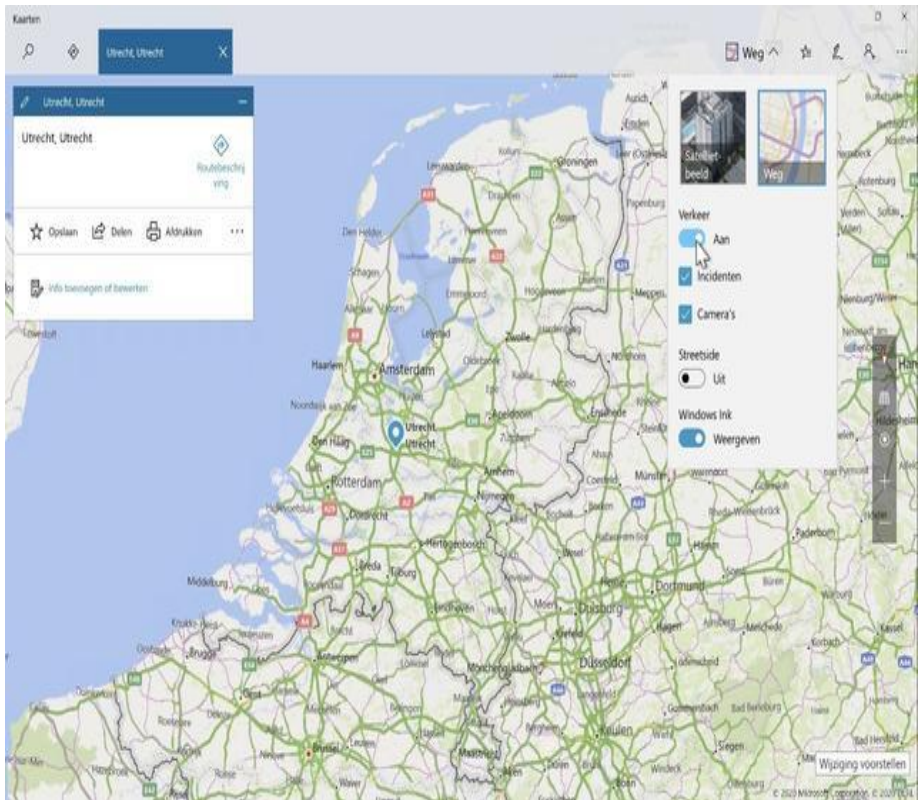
Kaarten

Utrecht, Utrecht

Weg

Utrecht, Utrecht

Utrecht, Utrecht

Routebeschrijving

Opslaan Delen Afdrukken ···

Info toevoegen of bewerken

Satellietbeeld

Weg

Verkeer

Aan

Incidenten

Camera's

Streetside

Uit

Windows Ink

Weergeven

Groningen

Den Helder

Leeuwarden

Zwolle

Haarlem

Amsterdam

Utrecht

Utrecht

Den Haag

Rotterdam

Dordrecht

Arnhem

Nijmegen

Apeldoorn

Enschede

's-Hertogenbosch

Breda

Tilburg

Eindhoven

Middelburg

Antwerpen

Brugge

Duisburg

Dortmund

Düsseldorf

Mönchengladbach

Köln

Brussel

Maastricht

Aachen

Osnabrück

Paderborn

Hannover

Kassel

Siegen

Wijziging voorstellen

© 2020 Microsoft Corporation, © 2020 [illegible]